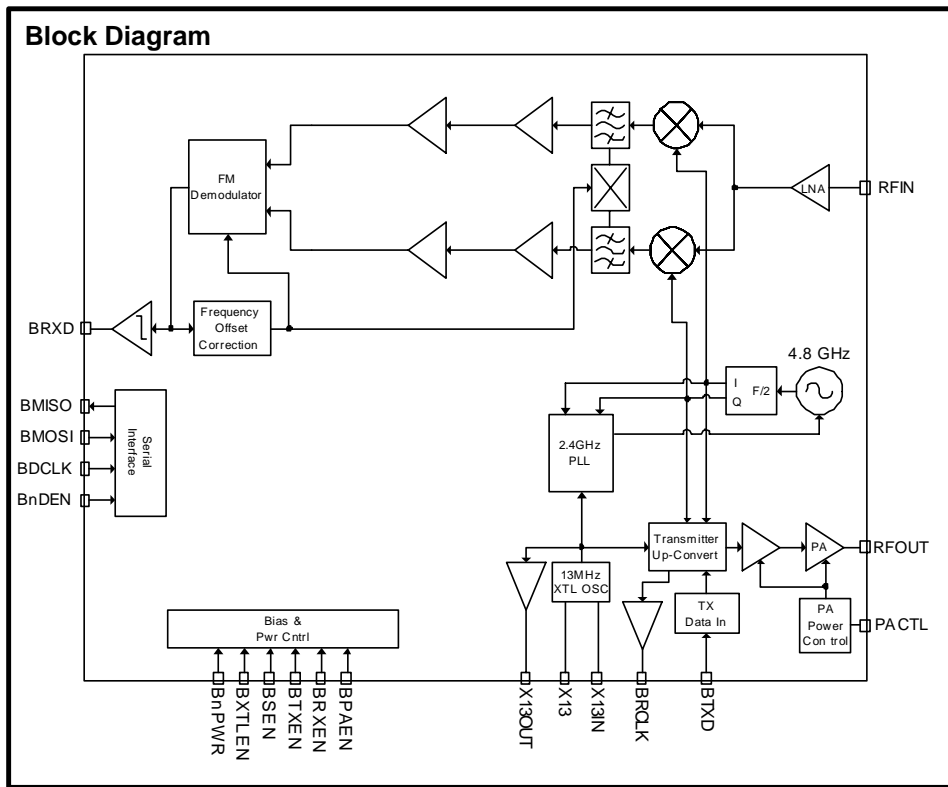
Block Diagram

FM Demodulator

LNA

RFIN

BRXD

Frequency Offset Correction

4.8 GHz

I
Q
F/2

BMISO

BMOSI

BDCLK

BnDEN

Serial Interface

2.4GHz PLL

Transmitter Up-Convert

PA

RFOUT

13MHz XTL OSC

TX Data In

PA Power Con trol

PACTL

Bias & Pwr Cntrl

BnPWR

BXTLEN

BSEN

BTXEN

BRXEN

BPAEN

X13OUT

X13

X13IN

BRCLK

BTXD